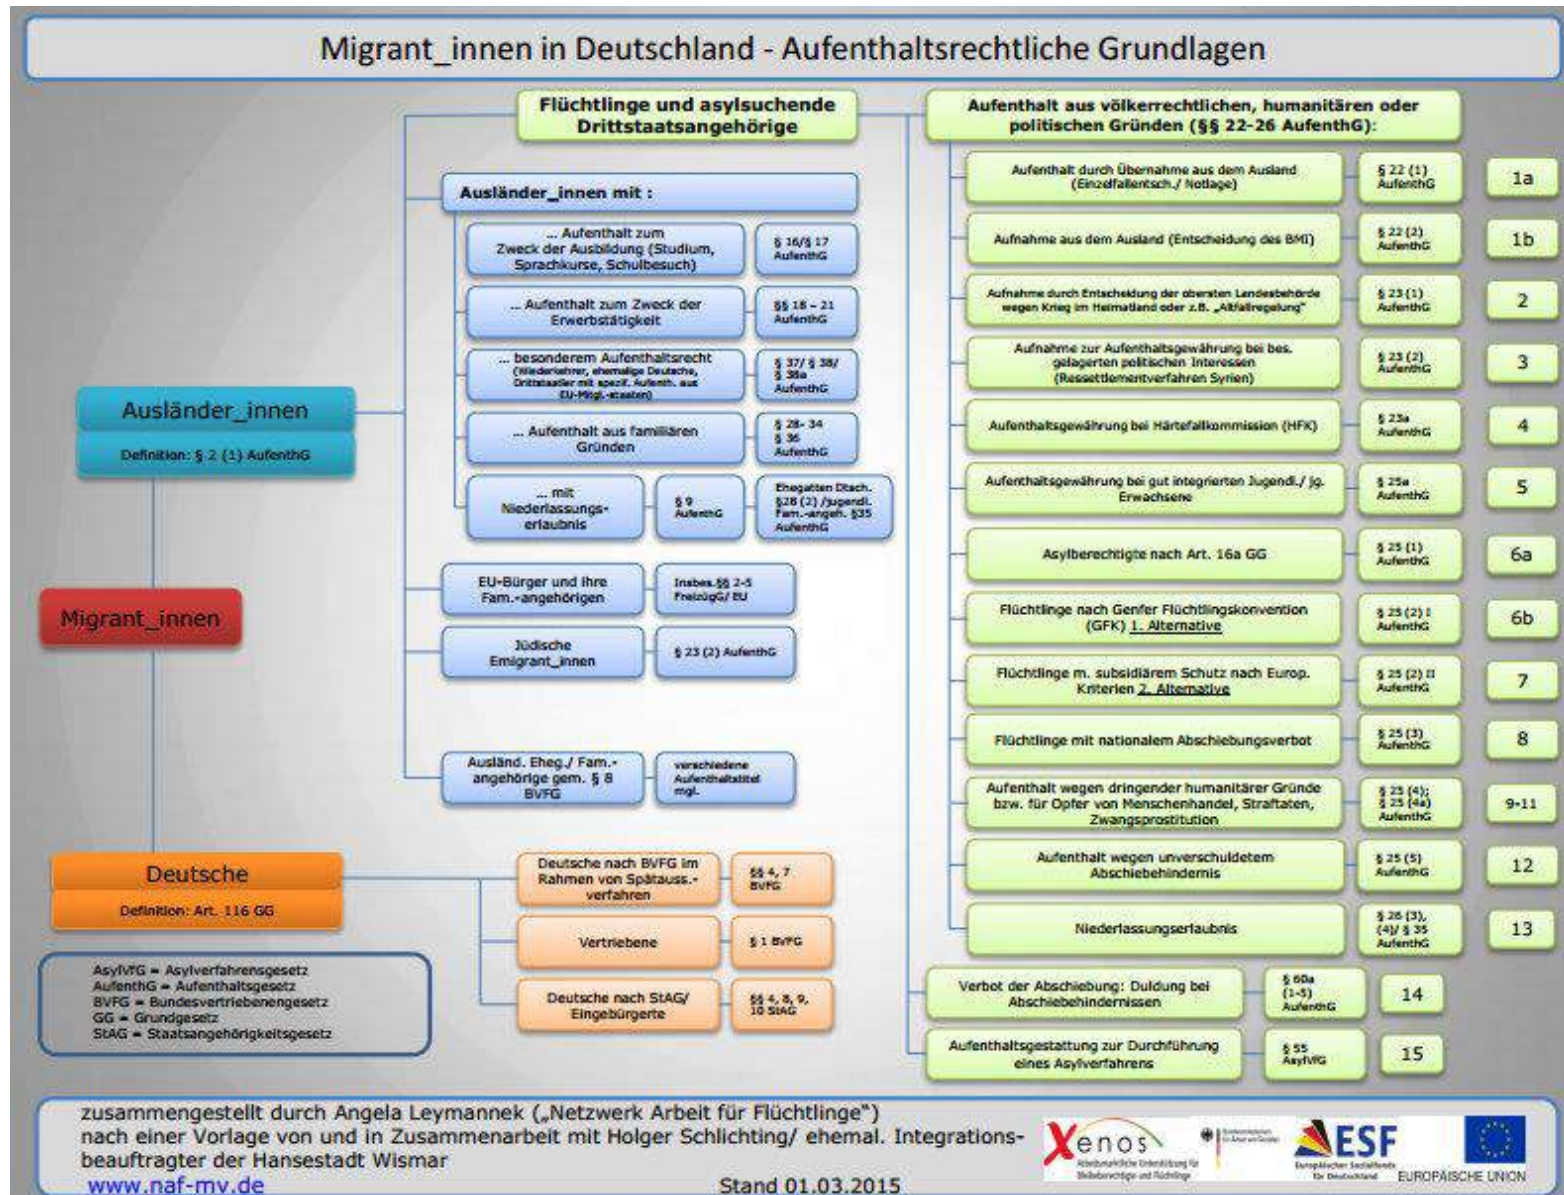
Migrant_innen in Deutschland - Aufenthaltsrechtliche Grundlagen

Flüchtlinge und asylsuchende Drittstaatsangehörige

Aufenthalt aus völkerrechtlichen, humanitären oder politischen Gründen (§§ 22-26 AufenthG):

| | | |
|---|---|---|
| Aufenthalt durch Übernahme aus dem Ausland (Einzelfallentsch./ Notlage) | § 22 (1) AufenthG | 1a |
| Aufnahme aus dem Ausland (Entscheidung des BMI) | § 22 (2) AufenthG | 1b |
| Aufnahme durch Entscheidung der obersten Landesbehörde wegen Krieg im Heimatland oder z.B. „Altfallregelung" | § 23 (1) AufenthG | 2 |
| Aufnahme zur Aufenthaltsgewährung bei bes. gelagerten politischen Interessen (Ressettlementverfahren Syrien) | § 23 (2) AufenthG | 3 |
| Aufenthaltsgewährung bei Härtefallkommission (HFK) | § 23a AufenthG | 4 |
| Aufenthaltsgewährung bei gut integrierten Jugendl./ jg. Erwachsene | § 25a AufenthG | 5 |
| Asylberechtigte nach Art. 16a GG | § 25 (1) AufenthG | 6a |
| Flüchtlinge nach Genfer Flüchtlingskonvention (GFK) 1. Alternative | § 25 (2) I AufenthG | 6b |
| Flüchtlinge m. subsidiärem Schutz nach Europ. Kriterien 2. Alternative | § 25 (2) II AufenthG | 7 |
| Flüchtlinge mit nationalem Abschiebungsverbot | § 25 (3) AufenthG | 8 |
| Aufenthalt wegen dringender humanitärer Gründe bzw. für Opfer von Menschenhandel, Straftaten, Zwangsprostitution | § 25 (4); § 25 (4a) AufenthG | 9-11 |
| Aufenthalt wegen unverschuldetem Abschiebehindernis | § 25 (5) AufenthG | 12 |
| Niederlassungserlaubnis | § 26 (3), (4)/ § 35 AufenthG | 13 |
| Verbot der Abschiebung: Duldung bei Abschiebehindernissen | § 60a (1-5) AufenthG | 14 |
| Aufenthaltsgestattung zur Durchführung eines Asylverfahrens | § 55 AsylVfG | 15 |

Ausländer_innen
Definition: § 2 (1) AufenthG

Ausländer_innen mit :

... Aufenthalt zum Zweck der Ausbildung (Studium, Sprachkurse, Schulbesuch) — § 16/§ 17 AufenthG
... Aufenthalt zum Zweck der Erwerbstätigkeit — §§ 18 – 21 AufenthG
... besonderem Aufenthaltsrecht (Wiederkehrer, ehemalige Deutsche, Drittstaatler mit spezif. Aufenth. aus EU-Mitgl.-staaten) — § 37/ § 38/ § 38a AufenthG
... Aufenthalt aus familiären Gründen — § 28- 34 § 36 AufenthG
... mit Niederlassungserlaubnis — § 9 AufenthG — Ehegatten Dtsch. §28 (2) /jugendl. Fam.-angeh. §35 AufenthG

EU-Bürger und ihre Fam.-angehörigen — Insbes.§§ 2-5 FreizügG/ EU
Jüdische Emigrant_innen — § 23 (2) AufenthG
Ausländ. Eheg./ Fam.-angehörige gem. § 8 BVFG — verschiedene Aufenthaltstitel mgl.

Migrant_innen

Deutsche
Definition: Art. 116 GG

Deutsche nach BVFG im Rahmen von Spätauss.-verfahren — §§ 4, 7 BVFG
Vertriebene — § 1 BVFG
Deutsche nach StAG/ Eingebürgerte — §§ 4, 8, 9, 10 StAG

AsylVfG = Asylverfahrensgesetz
AufenthG = Aufenthaltsgesetz
BVFG = Bundesvertriebenengesetz
GG = Grundgesetz
StAG = Staatsangehörigkeitsgesetz

zusammengestellt durch Angela Leymannek („Netzwerk Arbeit für Flüchtlinge")
nach einer Vorlage von und in Zusammenarbeit mit Holger Schlichting/ ehemal. Integrationsbeauftragter der Hansestadt Wismar
www.naf-mv.de
Stand 01.03.2015

Xenos Arbeitsmarktliche Unterstützung für Bleibeberechtigte und Flüchtlinge
ESF Europäischer Sozialfonds für Deutschland
EUROPÄISCHE UNION